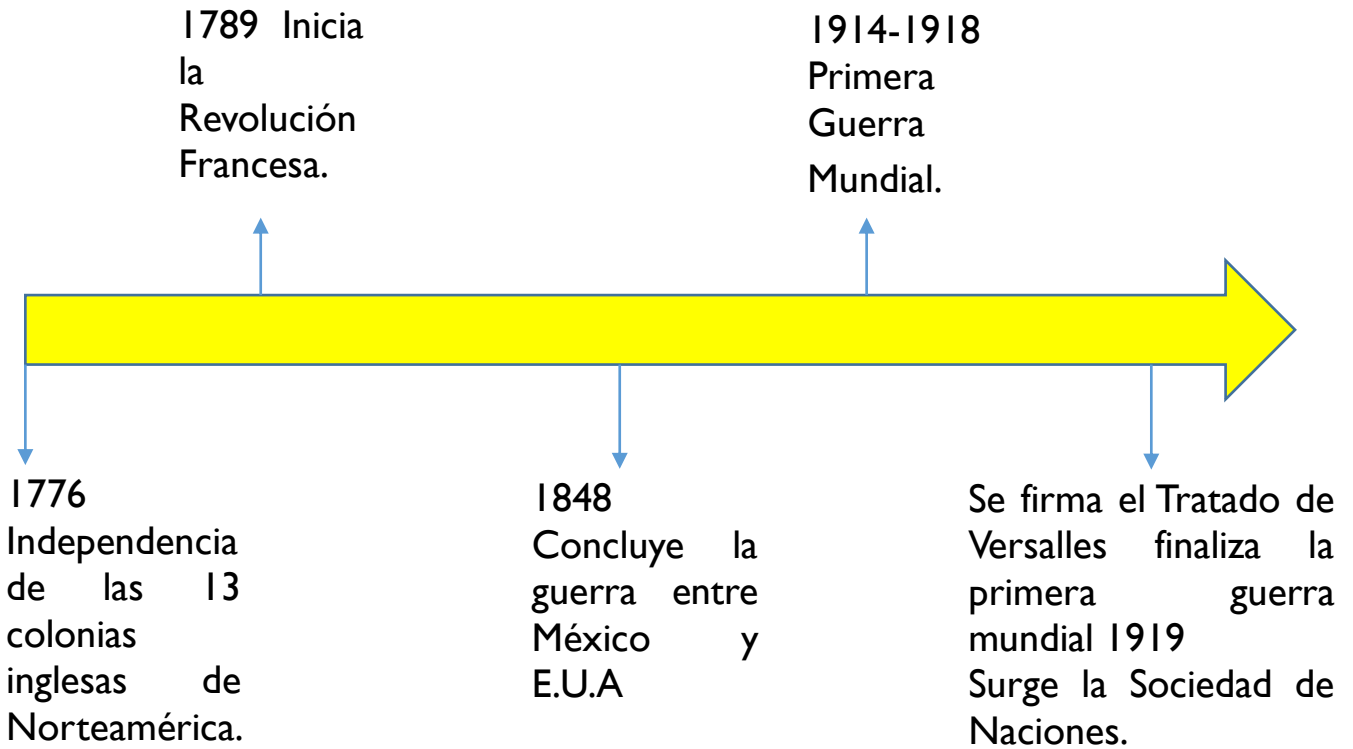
1789 Inicia la Revolución Francesa.

1914-1918 Primera Guerra Mundial.

1776 Independencia de las 13 colonias inglesas de Norteamérica.

1848 Concluye la guerra entre México y E.U.A

Se firma el Tratado de Versalles finaliza la primera guerra mundial 1919
Surge la Sociedad de Naciones.